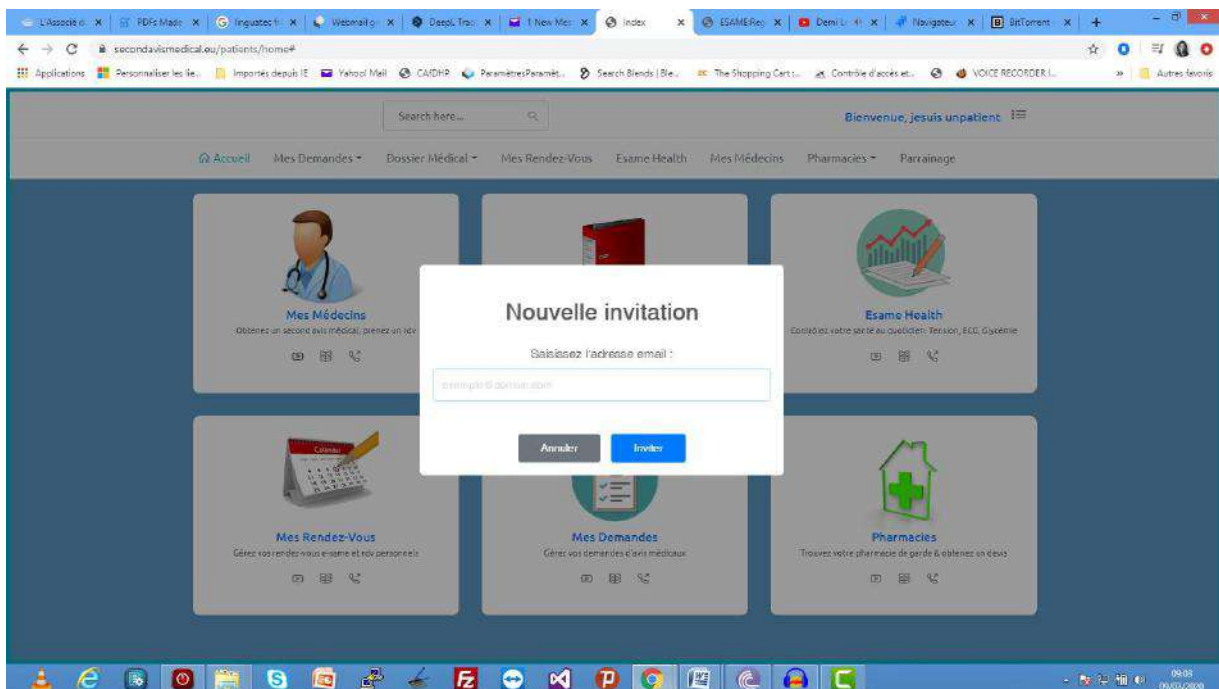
L'Associé d | PDFs Made | linguatec | Webmail | DeepL Trad | 1 New Mes | Index | ESAMERep | Demi L | Navigateur | BitTorrent

secondavismedical.eu/patients/home#

Applications | Personnaliser les lie... | Importés depuis IE | Yahoo! Mail | CAfDHR | ParamètresParamèt... | Search Blends | Ble... | The Shopping Cart :... | Contrôle d'accès et... | VOICE RECORDER I... | Autres favoris

Search here...

Bienvenue, jesuis unpatient

Accueil | Mes Demandes | Dossier Médical | Mes Rendez-Vous | Esame Health | Mes Médecins | Pharmacies | Parrainage

Mes Médecins
Obtenez un second avis médical, prenez un rdv

Esame Health
Contrôlez votre santé au quotidien: Tension, ECG, Glycémie

Nouvelle invitation

Saisissez l'adresse email :

exemple@domain.com

Annuler | Inviter

Calendar

Mes Rendez-Vous
Gérez vos rendez-vous e-same et rdv personnels

Mes Demandes
Gérez vos demandes d'avis médicaux

Pharmacies
Trouvez votre pharmacie de garde & obtenez un devis

09:08
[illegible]